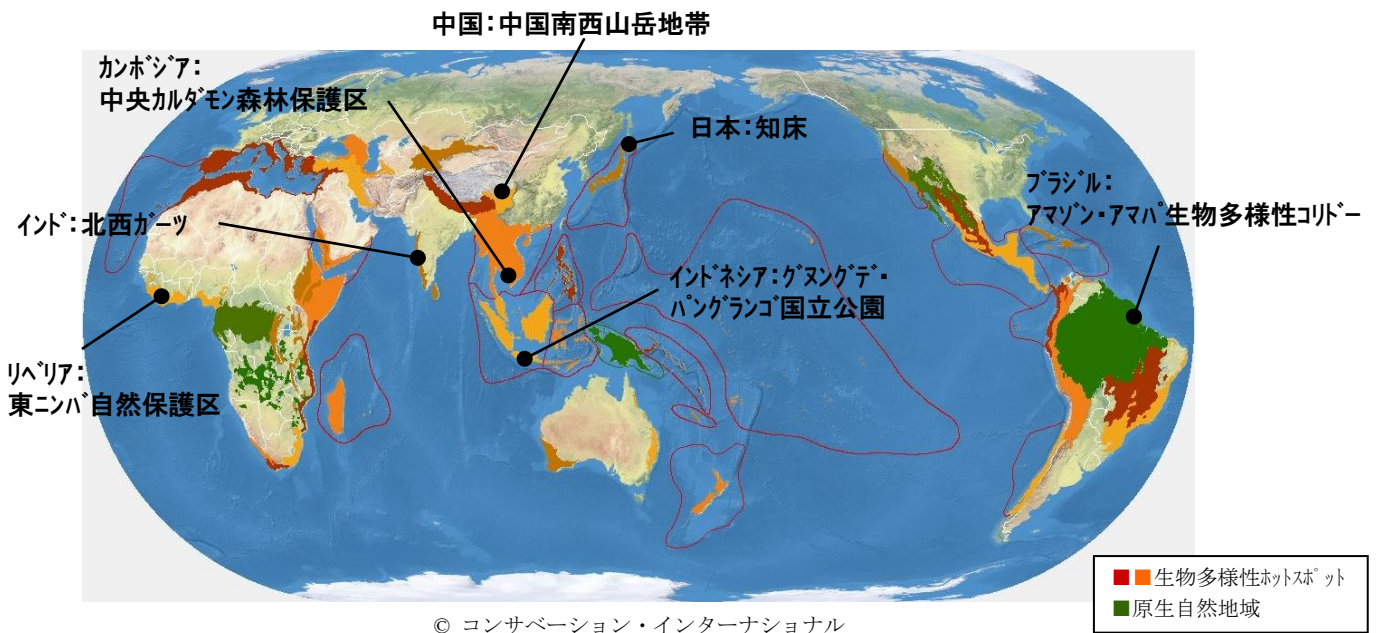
中国：中国南西山岳地帯

カンボジア：
中央カルダモン森林保護区

日本：知床

ブラジル：
アマゾン・アマパ生物多様性コリドー

インド：北西ガーツ

インドネシア：グヌングデ・パングランゴ国立公園

リベリア：
東ニンバ自然保護区

生物多様性ホットスポット
原生自然地域

© コンサベーション・インターナショナル